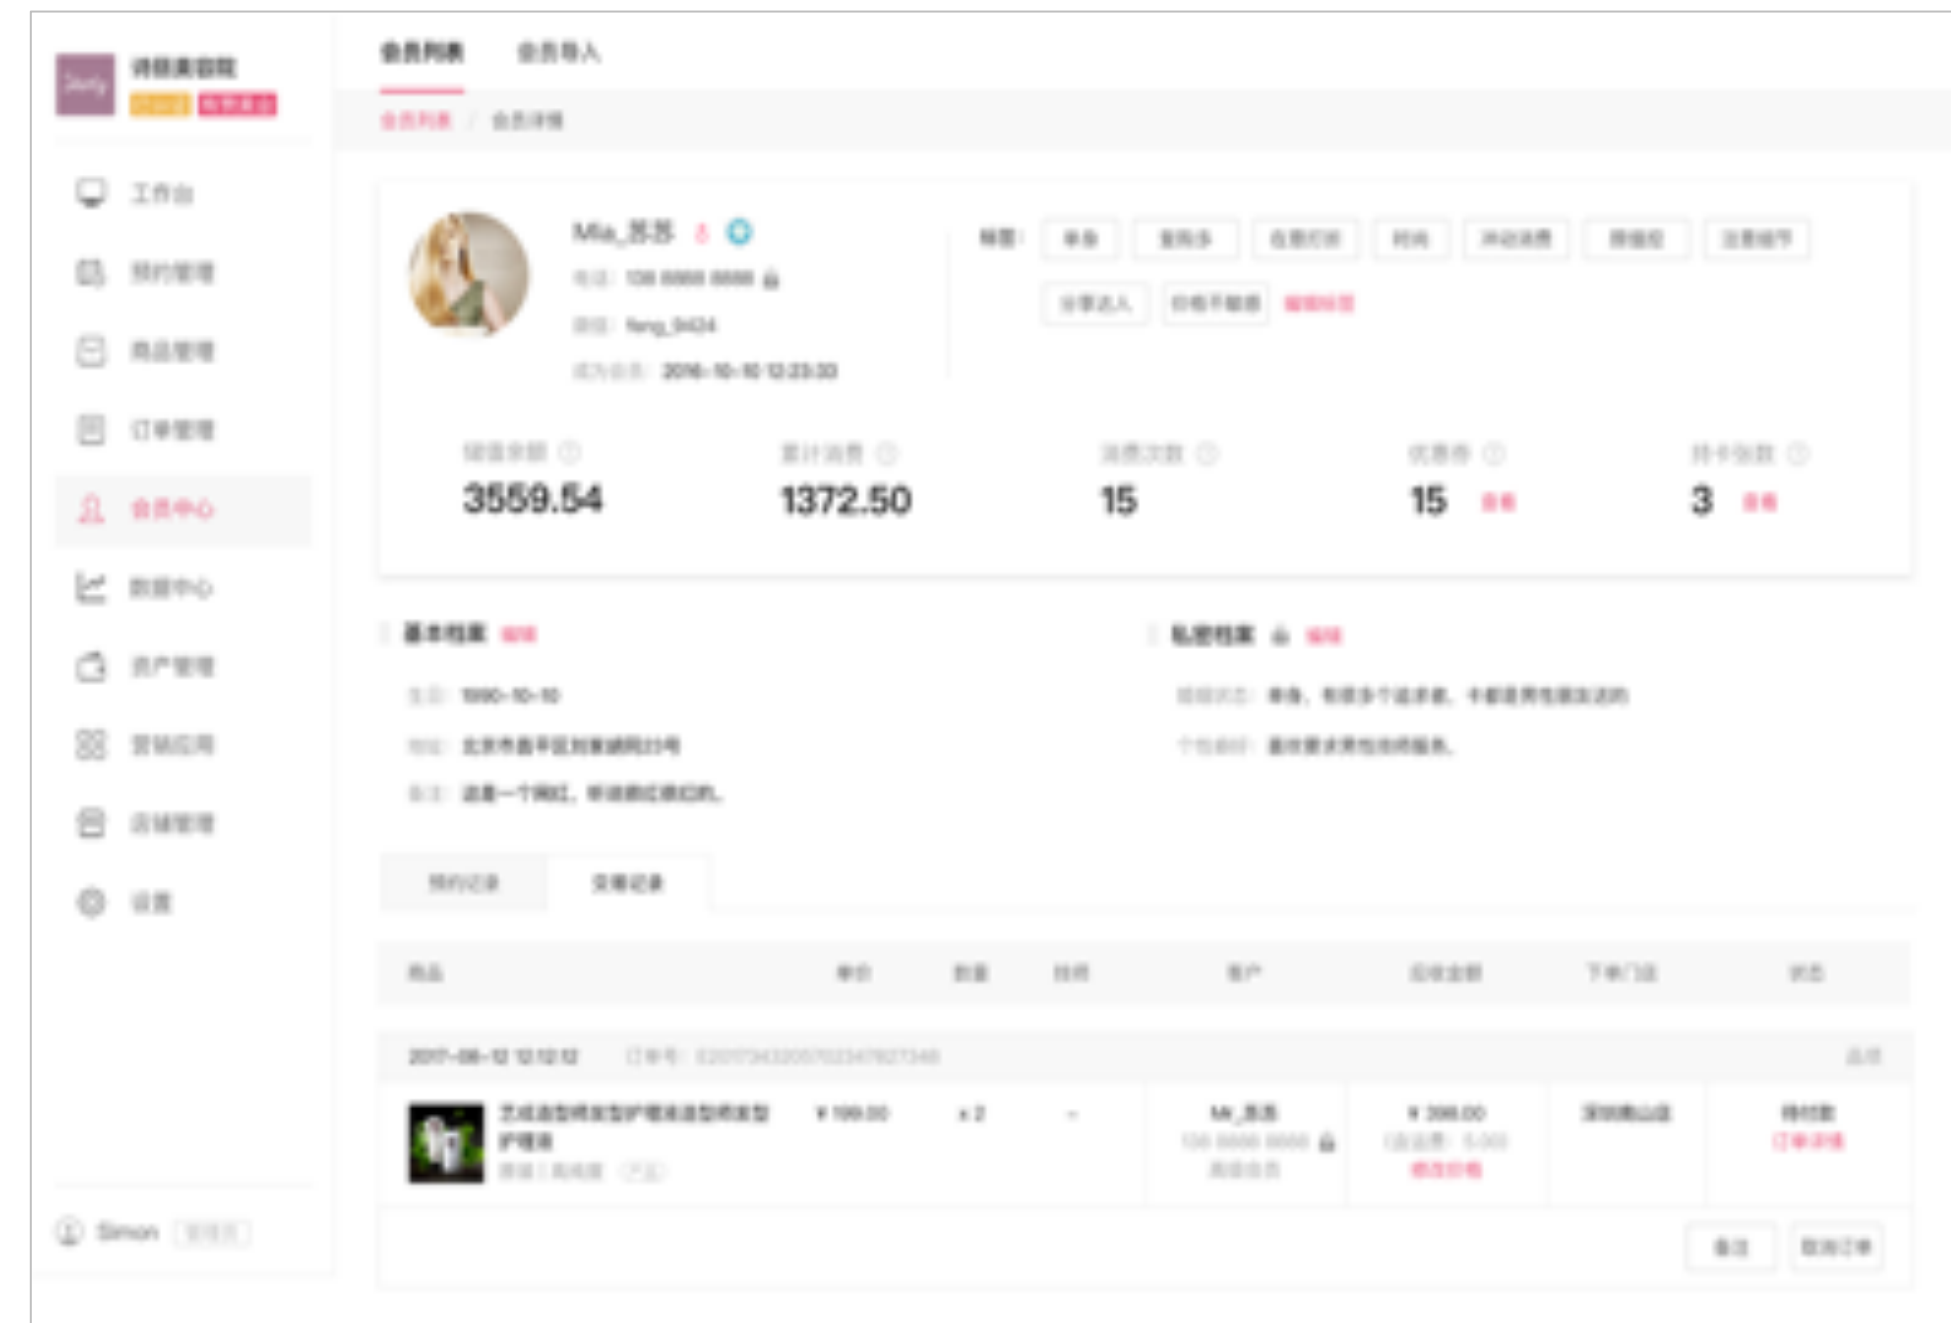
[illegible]

会员列表　会员导入

会员列表 / 会员详情

工作台
预约管理
商品管理
订单管理
会员中心
数据中心
资产管理
营销应用
店铺管理
设置

Simon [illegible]

Mia_苏苏
电话：138 8888 8888
微信：feng_0424
成为会员：2016-10-10 12:23:33

标签：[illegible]

储值余额 3559.54
累计消费 1372.50
消费次数 15
优惠券 15 查看
持卡张数 3 查看

基本档案 编辑
生日：1990-10-10
地址：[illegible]
备注：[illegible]

私密档案 编辑
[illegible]
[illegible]

预约记录　交易记录

| 商品 | 单价 | 数量 | 技师 | 客户 | 应收金额 | 下单门店 | 状态 |
|---|---|---|---|---|---|---|---|
| 2017-08-12 12:12:12 订单号：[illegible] | | | | | | | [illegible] |
| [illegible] | ¥ 199.00 | x 2 | - | Mi_苏苏 138 8888 8888 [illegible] | ¥ 398.00 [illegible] | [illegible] | 待付款 订单详情 |

备注　取消订单